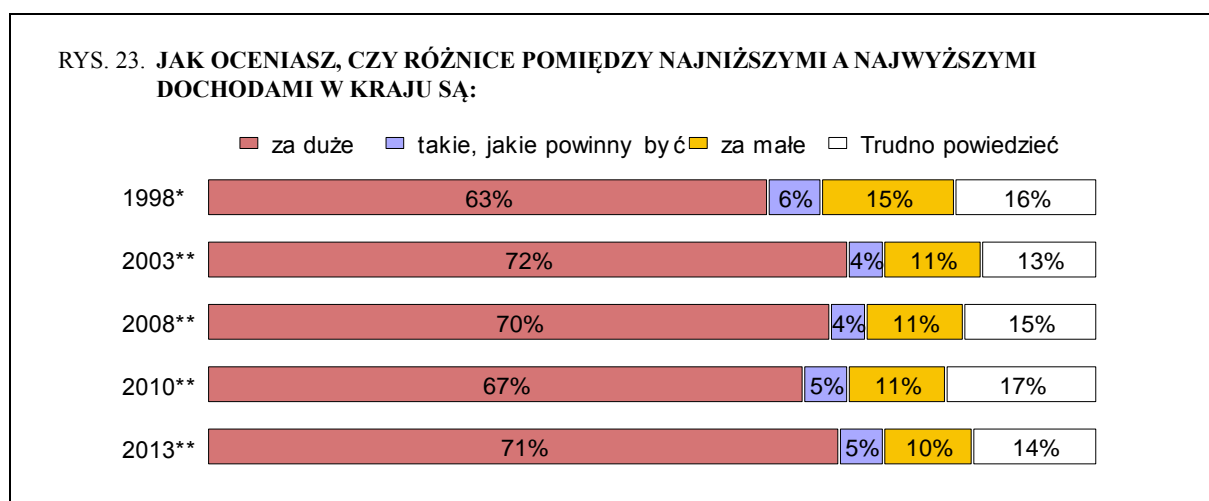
RYS. 23. **JAK OCENIASZ, CZY RÓŻNICE POMIĘDZY NAJNIŻSZYMI A NAJWYŻSZYMI DOCHODAMI W KRAJU SĄ:**

za duże takie, jakie powinny być za małe Trudno powiedzieć

| | za duże | takie, jakie powinny być | za małe | Trudno powiedzieć |
|---|---|---|---|---|
| 1998* | 63% | 6% | 15% | 16% |
| 2003** | 72% | 4% | 11% | 13% |
| 2008** | 70% | 4% | 11% | 15% |
| 2010** | 67% | 5% | 11% | 17% |
| 2013** | 71% | 5% | 10% | 14% |